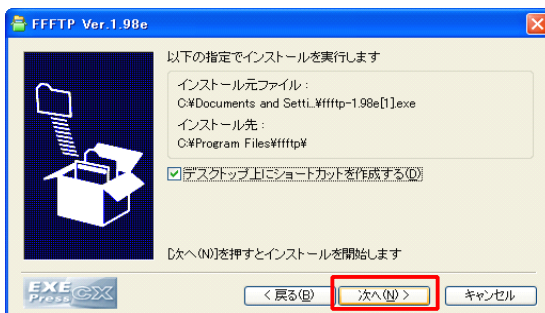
FFFTP Ver.1.98e

以下の指定でインストールを実行します

インストール元ファイル：
C:¥Documents and Setti...¥ffftp-1.98e[1].exe
インストール先：
C:¥Program Files¥ffftp¥

デスクトップ上にショートカットを作成する(D)

[次へ(N)]を押すとインストールを開始します

EXE Press CX

< 戻る(B)
次へ(N) >
キャンセル